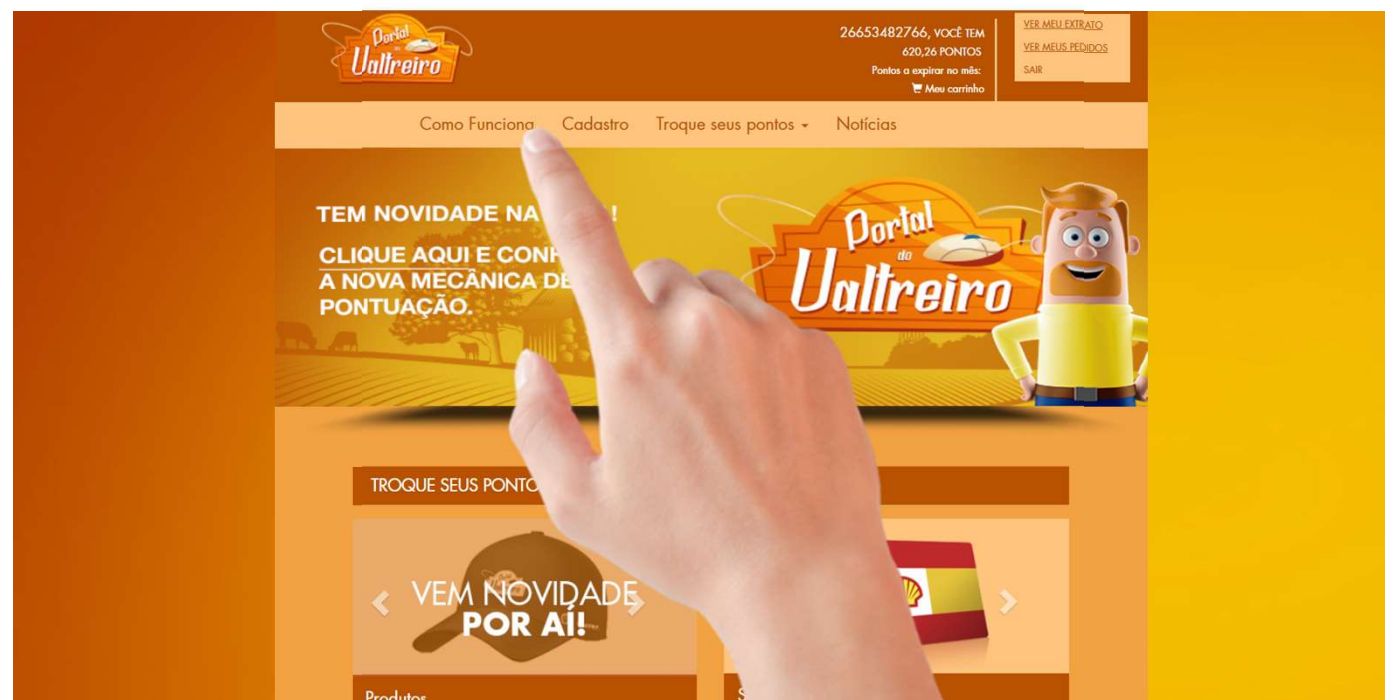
Portal do Ualtreiro

26653482766, VOCÊ TEM 620,26 PONTOS
Pontos a expirar no mês:
Meu carrinho

VER MEU EXTRATO
VER MEUS PEDIDOS
SAIR

Como Funciona Cadastro Troque seus pontos Notícias

TEM NOVIDADE NA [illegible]!
CLIQUE AQUI E CON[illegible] A NOVA MECÂNICA DE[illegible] PONTUAÇÃO.

Portal do Ualtreiro

TROQUE SEUS PONTO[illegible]

VEM NOVIDADE POR AÍ!

Produtos

S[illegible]